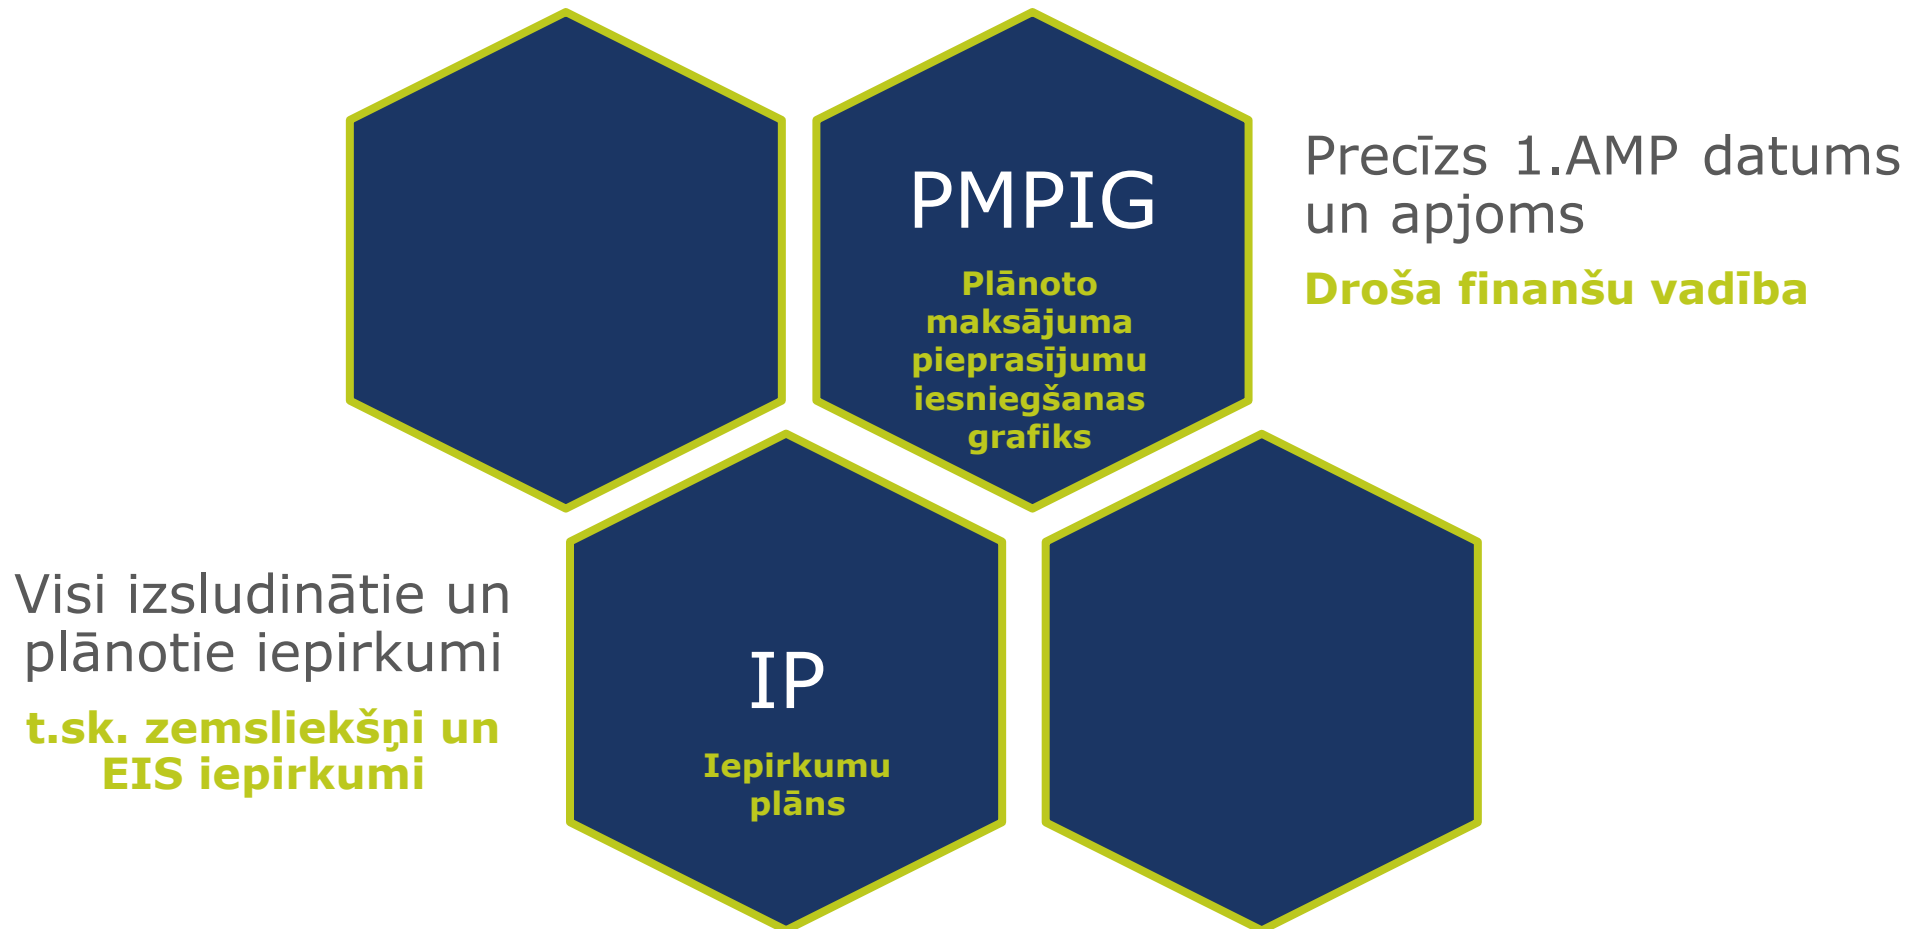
PMPIG

Plānoto maksājuma pieprasījumu iesniegšanas grafiks

Precīzs 1.AMP datums un apjoms

Droša finanšu vadība

Visi izsludinātie un plānotie iepirkumi

t.sk. zemsliekšņi un EIS iepirkumi

IP

Iepirkumu plāns